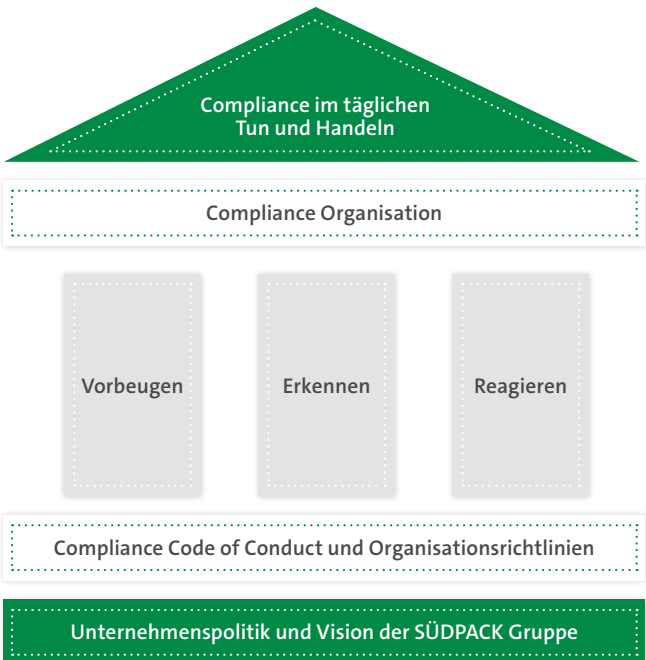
Compliance im täglichen Tun und Handeln

Compliance Organisation

Vorbeugen

Erkennen

Reagieren

Compliance Code of Conduct und Organisationsrichtlinien

Unternehmenspolitik und Vision der SÜDPACK Gruppe